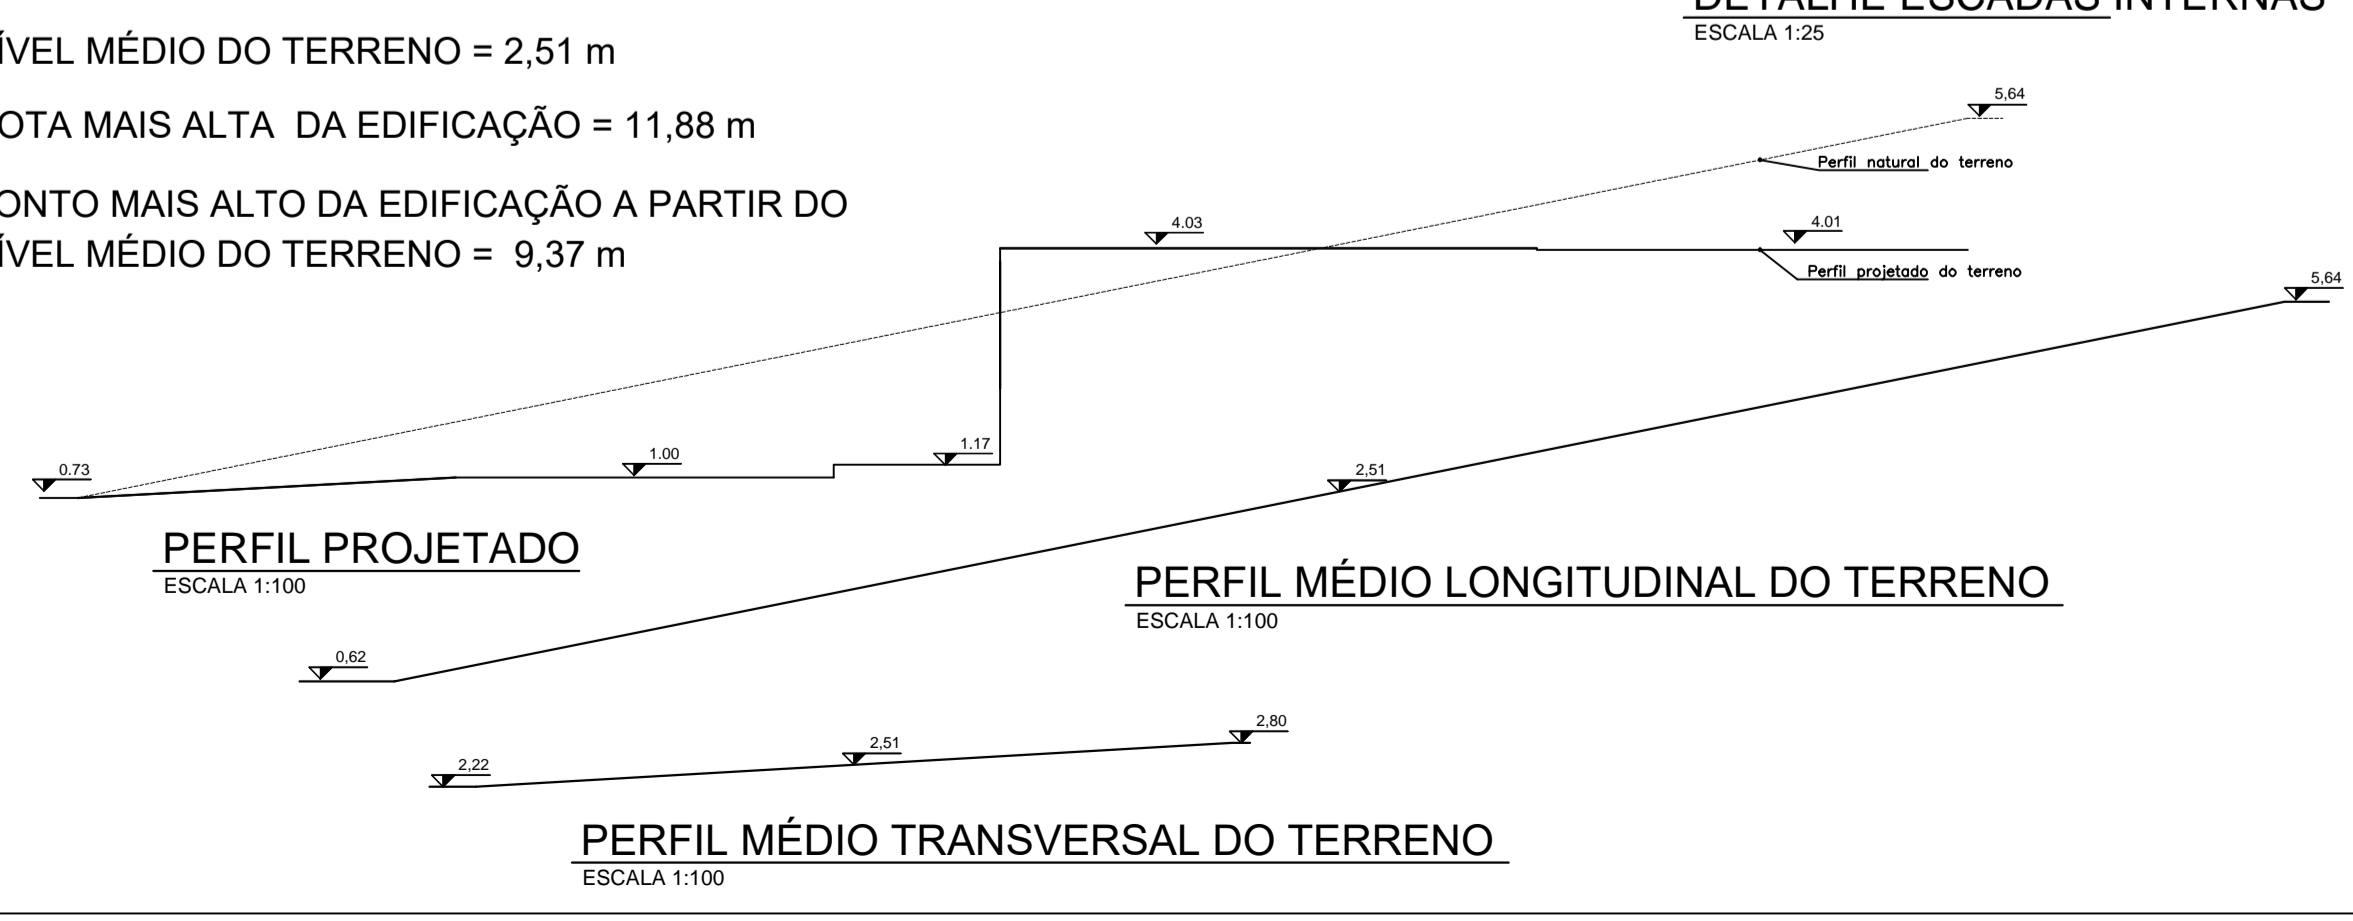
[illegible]ÍVEL MÉDIO DO TERRENO = 2,51 m

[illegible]OTA MAIS ALTA DA EDIFICAÇÃO = 11,88 m

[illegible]ONTO MAIS ALTO DA EDIFICAÇÃO A PARTIR DO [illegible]ÍVEL MÉDIO DO TERRENO = 9,37 m

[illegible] ESCADAS INTERNAS
ESCALA 1:25

5,64

Perfil natural do terreno

4.03

4.01

Perfil projetado do terreno

5,64

1.17

0.73

1.00

2,51

PERFIL PROJETADO
ESCALA 1:100

PERFIL MÉDIO LONGITUDINAL DO TERRENO
ESCALA 1:100

0,62

2,80

2,51

2,22

PERFIL MÉDIO TRANSVERSAL DO TERRENO
ESCALA 1:100